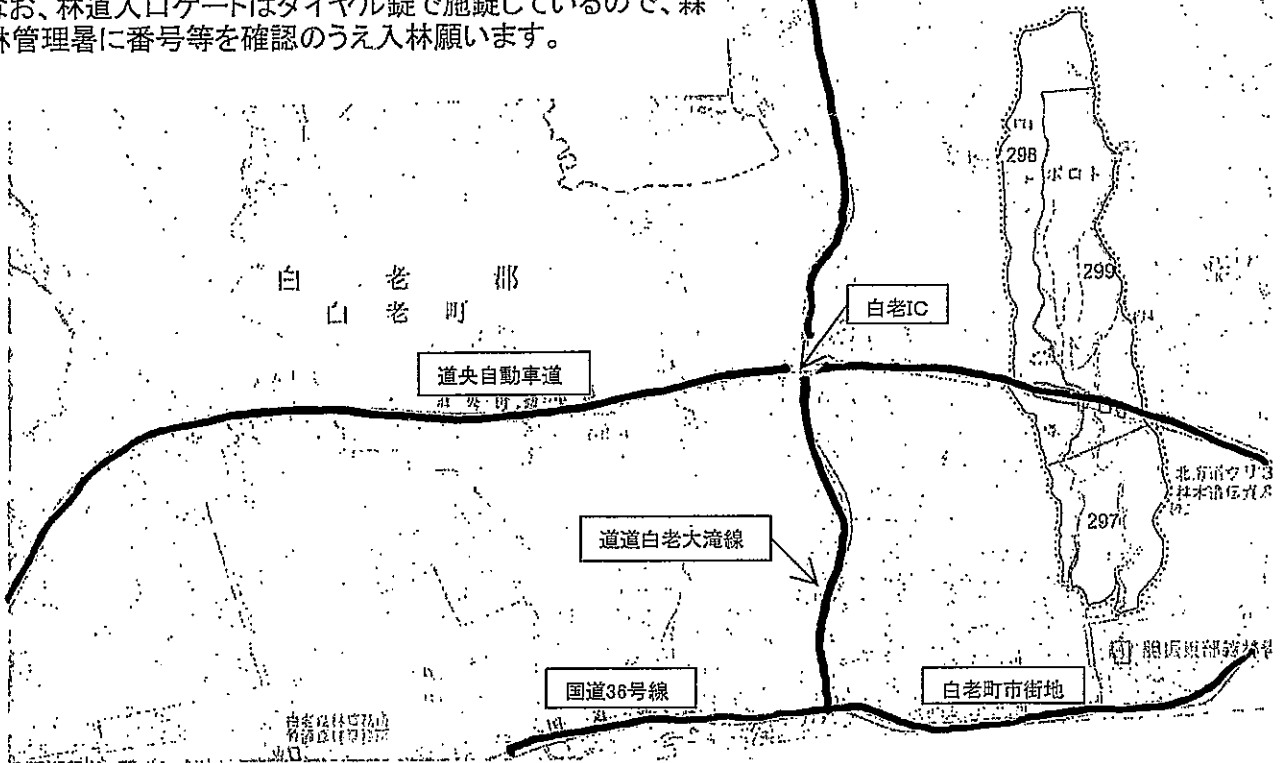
なお、林道入口ゲートはダイヤル錠で施錠しているので、森林管理署に番号等を確認のうえ入林願います。

白　老　郡
白　老　町

白老IC

道央自動車道

道道白老大滝線

国道36号線

白老町市街地

298
ポロト
299
297

北海道ウリ
林木育種

胆振東部森林管理署